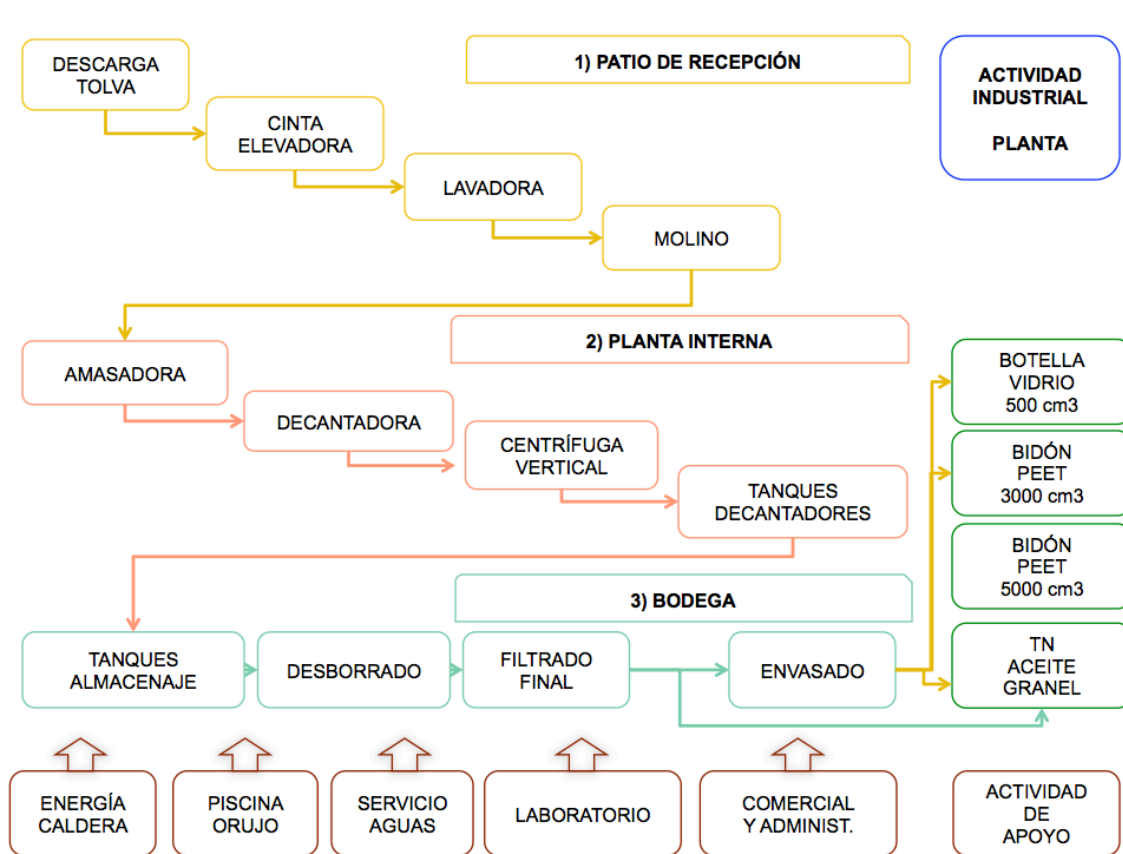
DESCARGA TOLVA

1) PATIO DE RECEPCIÓN

ACTIVIDAD INDUSTRIAL

PLANTA

CINTA ELEVADORA

LAVADORA

MOLINO

2) PLANTA INTERNA

AMASADORA

DECANTADORA

CENTRÍFUGA VERTICAL

TANQUES DECANTADORES

BOTELLA VIDRIO 500 cm3

BIDÓN PEET 3000 cm3

BIDÓN PEET 5000 cm3

3) BODEGA

TANQUES ALMACENAJE

DESBORRADO

FILTRADO FINAL

ENVASADO

TN ACEITE GRANEL

ENERGÍA CALDERA

PISCINA ORUJO

SERVICIO AGUAS

LABORATORIO

COMERCIAL Y ADMINIST.

ACTIVIDAD DE APOYO